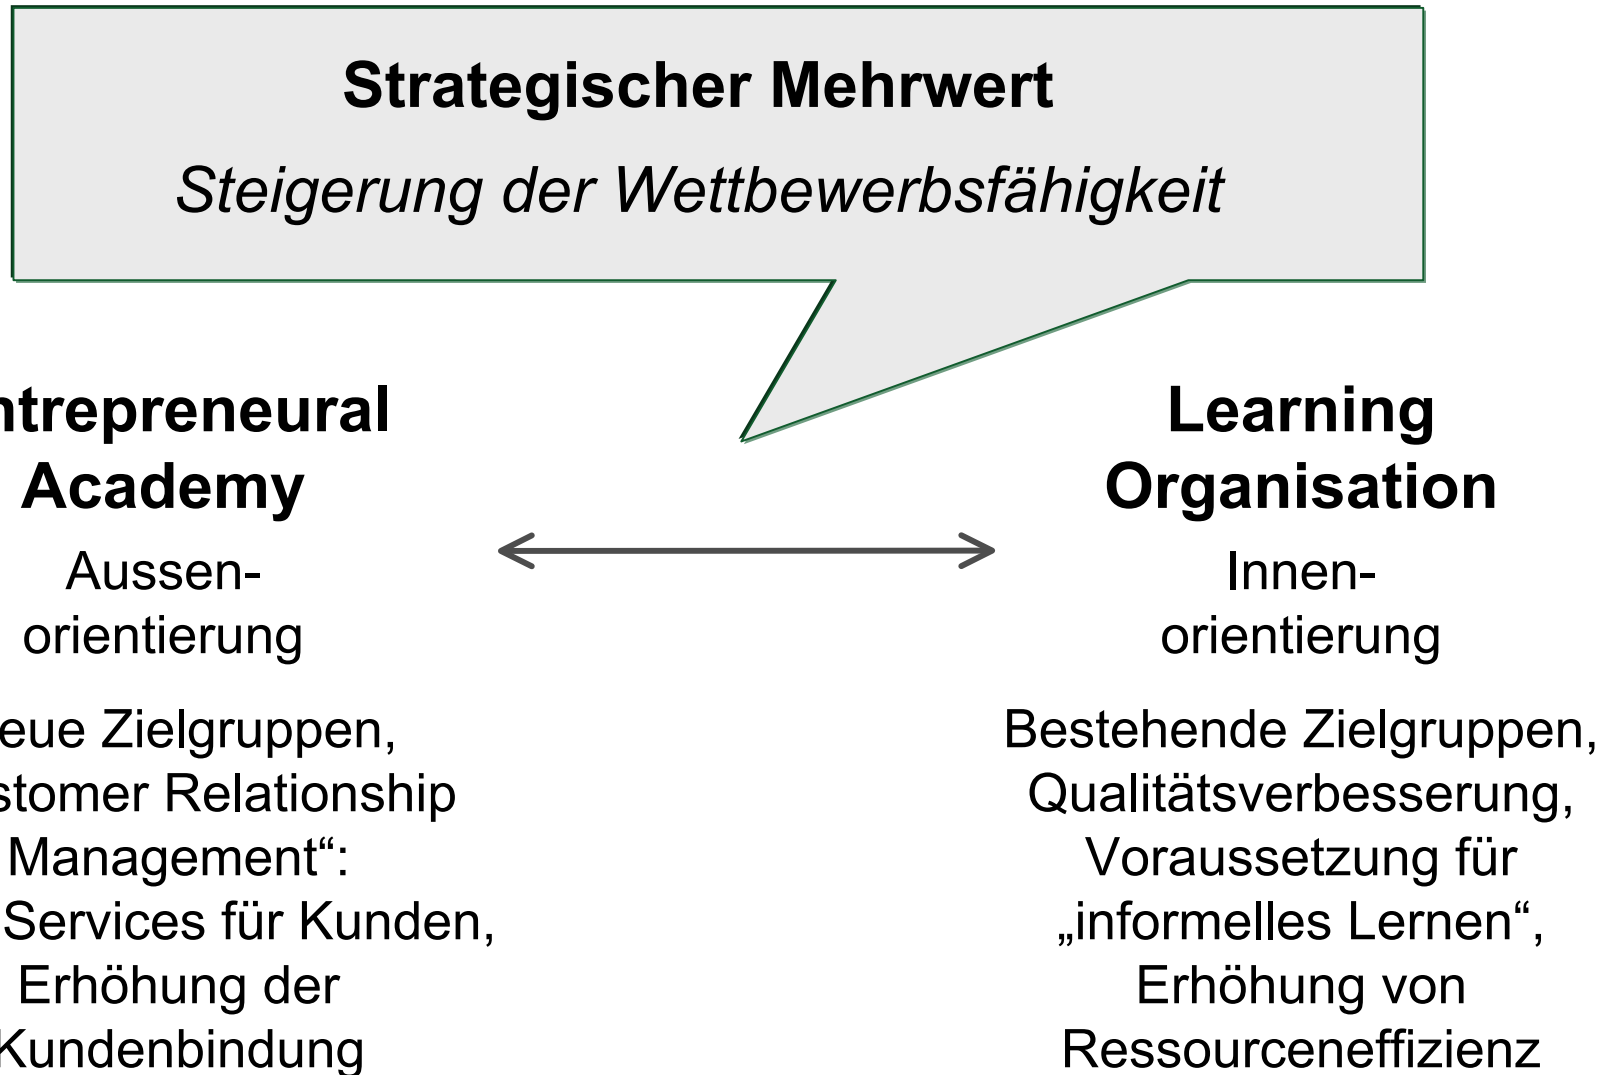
**Strategischer Mehrwert**

*Steigerung der Wettbewerbsfähigkeit*

**ntrepreneural Academy**

Aussenorientierung

eue Zielgruppen, stomer Relationship Management“: Services für Kunden, Erhöhung der Kundenbindung

**Learning Organisation**

Innenorientierung

Bestehende Zielgruppen, Qualitätsverbesserung, Voraussetzung für „informelles Lernen“, Erhöhung von Ressourceneffizienz